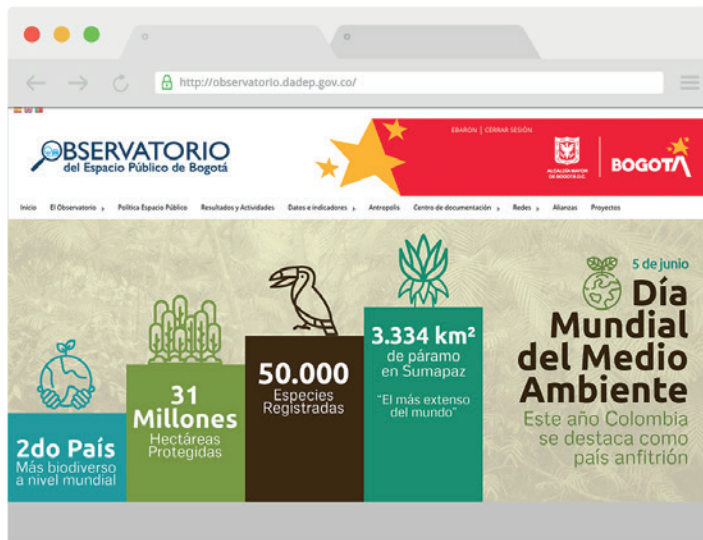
http://observatorio.dadep.gov.co/

EBARON | CERRAR SESIÓN

OBSERVATORIO
del Espacio Público de Bogotá

ALCALDÍA MAYOR DE BOGOTÁ D.C.

BOGOTA

Inicio El Observatorio Política Espacio Público Resultados y Actividades Datos e indicadores Antropolis Centro de documentación Redes Alianzas Proyectos

2do País
Más biodiverso a nivel mundial

31 Millones
Hectáreas Protegidas

50.000
Especies Registradas

3.334 km²
de páramo en Sumapaz

"El más extenso del mundo"

5 de junio
Día Mundial del Medio Ambiente

Este año Colombia se destaca como país anfitrión